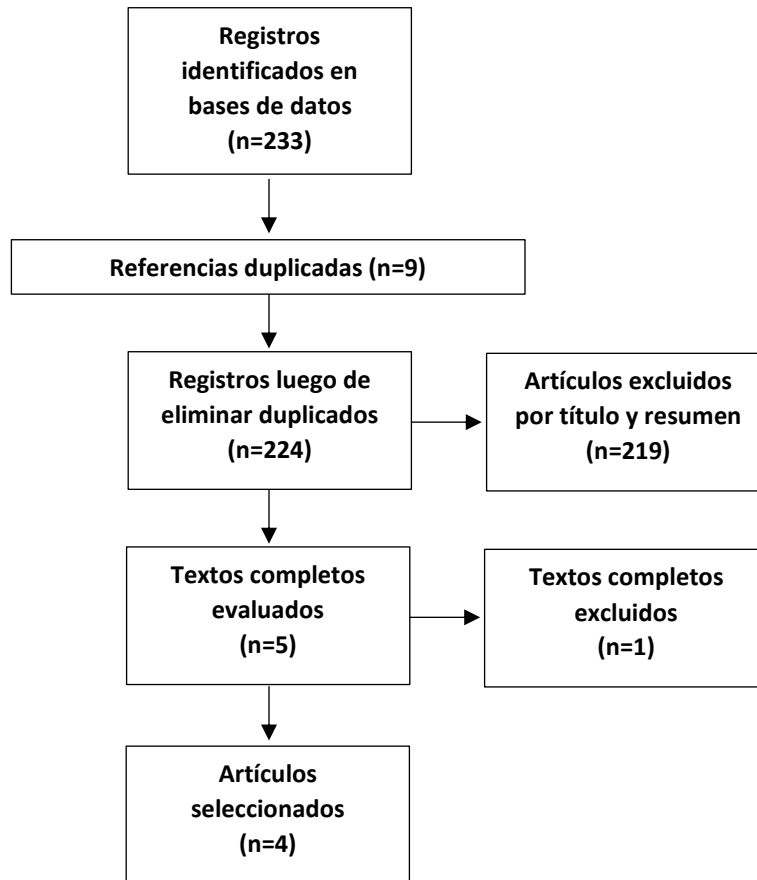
Registros identificados en bases de datos (n=233)

Referencias duplicadas (n=9)

Registros luego de eliminar duplicados (n=224)

Artículos excluidos por título y resumen (n=219)

Textos completos evaluados (n=5)

Textos completos excluidos (n=1)

Artículos seleccionados (n=4)